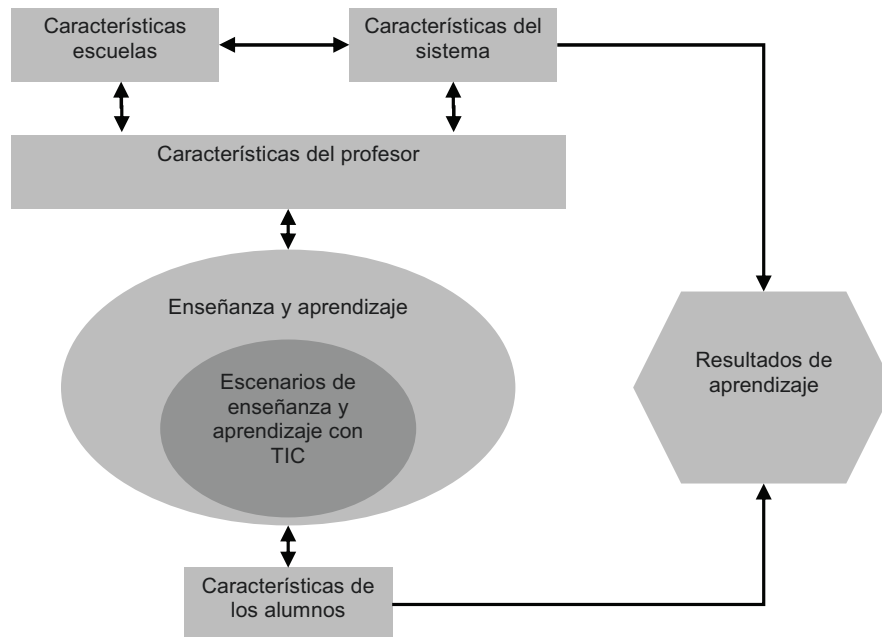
Características escuelas

Características del sistema

Características del profesor

Enseñanza y aprendizaje

Escenarios de enseñanza y aprendizaje con TIC

Resultados de aprendizaje

Características de los alumnos